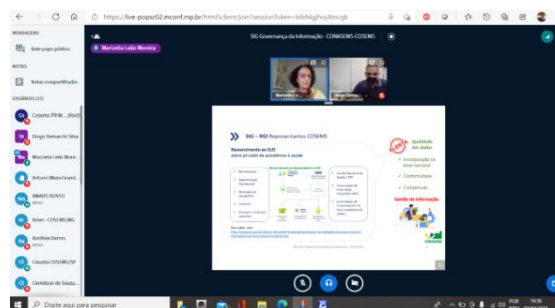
https://live-pcpsc02.mconf.rnp.br/html5client/join?sessionToken=bibhqjhoyitmcgk

MENSAGENS
Bate-papo público
NOTAS
Notas compartilhadas
USUÁRIOS (22)
Conasems PR M... (Você)
Diogo Demarchi Silva
Marcelina Leão Mon...
Bertram (Mata Grand...
AMADO RIVIEO
Adilson
Artur - COSEMS/MG
Aurélio Barros
Claudio COSEMS/SP
Clemilson de Souza...

Marcelina Leão Moreira
SIG Governança da Informação - CONASEMS-COSEMS
Marcelina L...
Diogo Demar...

SIG – RGI Representantes COSEMS
Ressarcimento ao SUS pleno provedor de assistência à saúde
Qualidade dos dados
Incorporação na base nacional
Conformidade
Completude
Gestão da informação

Digite aqui para pesquisar